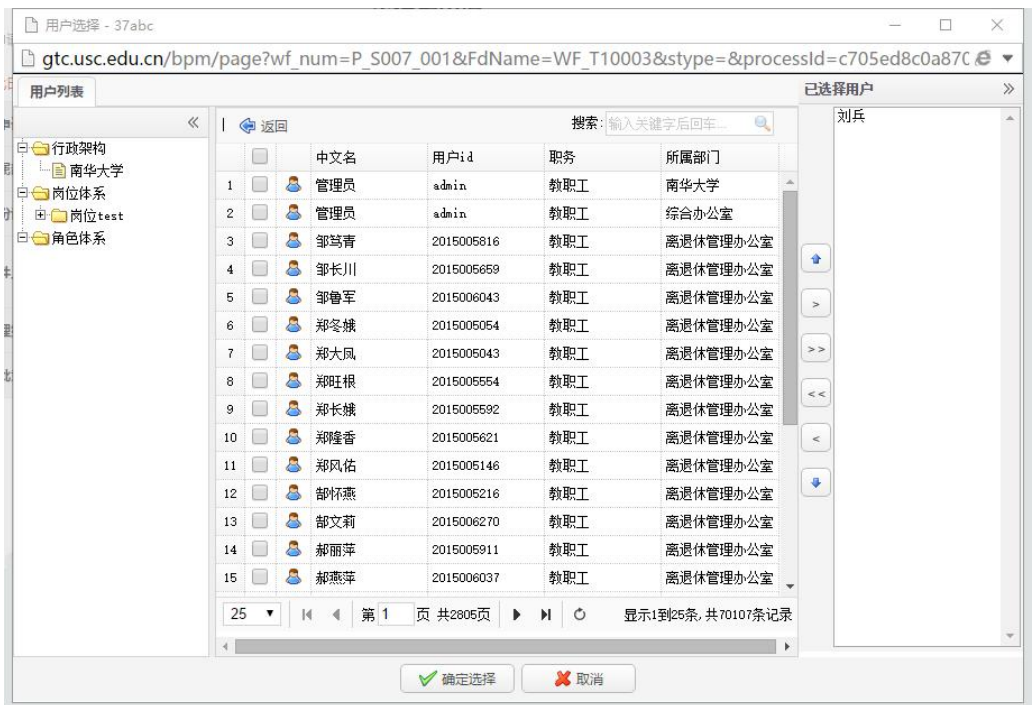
用户选择 - 37abc

gtc.usc.edu.cn/bpm/page?wf_num=P_S007_001&FdName=WF_T10003&stype=&processId=c705ed8c0a87C

用户列表

已选择用户

«

行政架构
南华大学
岗位体系
岗位test
角色体系

返回

搜索: 输入关键字后回车...

| | | | 中文名 | 用户id | 职务 | 所属部门 |
|---|---|---|---|---|---|---|
| 1 | | | 管理员 | admin | 教职工 | 南华大学 |
| 2 | | | 管理员 | admin | 教职工 | 综合办公室 |
| 3 | | | 邹笃青 | 2015005816 | 教职工 | 离退休管理办公室 |
| 4 | | | 邹长川 | 2015005659 | 教职工 | 离退休管理办公室 |
| 5 | | | 邹鲁军 | 2015006043 | 教职工 | 离退休管理办公室 |
| 6 | | | 郑冬娥 | 2015005054 | 教职工 | 离退休管理办公室 |
| 7 | | | 郑大凤 | 2015005043 | 教职工 | 离退休管理办公室 |
| 8 | | | 郑旺根 | 2015005554 | 教职工 | 离退休管理办公室 |
| 9 | | | 郑长娥 | 2015005592 | 教职工 | 离退休管理办公室 |
| 10 | | | 郑隆香 | 2015005621 | 教职工 | 离退休管理办公室 |
| 11 | | | 郑风佑 | 2015005146 | 教职工 | 离退休管理办公室 |
| 12 | | | 郜怀燕 | 2015005216 | 教职工 | 离退休管理办公室 |
| 13 | | | 郜文莉 | 2015006270 | 教职工 | 离退休管理办公室 |
| 14 | | | 郝丽萍 | 2015005911 | 教职工 | 离退休管理办公室 |
| 15 | | | 郝燕萍 | 2015006037 | 教职工 | 离退休管理办公室 |

25 第 1 页 共2805页 显示1到25条，共70107条记录

刘兵

>
>>
<<
<

确定选择
取消